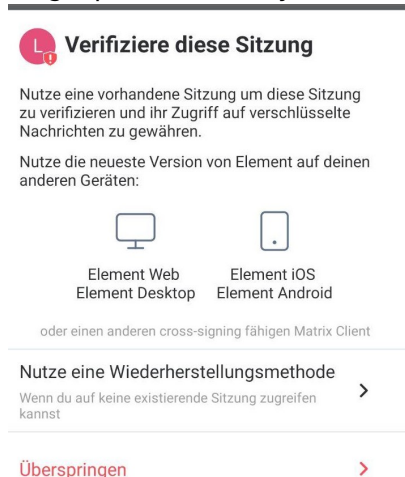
L

Verifiziere diese Sitzung

Nutze eine vorhandene Sitzung um diese Sitzung zu verifizieren und ihr Zugriff auf verschlüsselte Nachrichten zu gewähren.

Nutze die neueste Version von Element auf deinen anderen Geräten:

Element Web
Element Desktop

Element iOS
Element Android

oder einen anderen cross-signing fähigen Matrix Client

Nutze eine Wiederherstellungsmethode
Wenn du auf keine existierende Sitzung zugreifen kannst

>

Überspringen

>